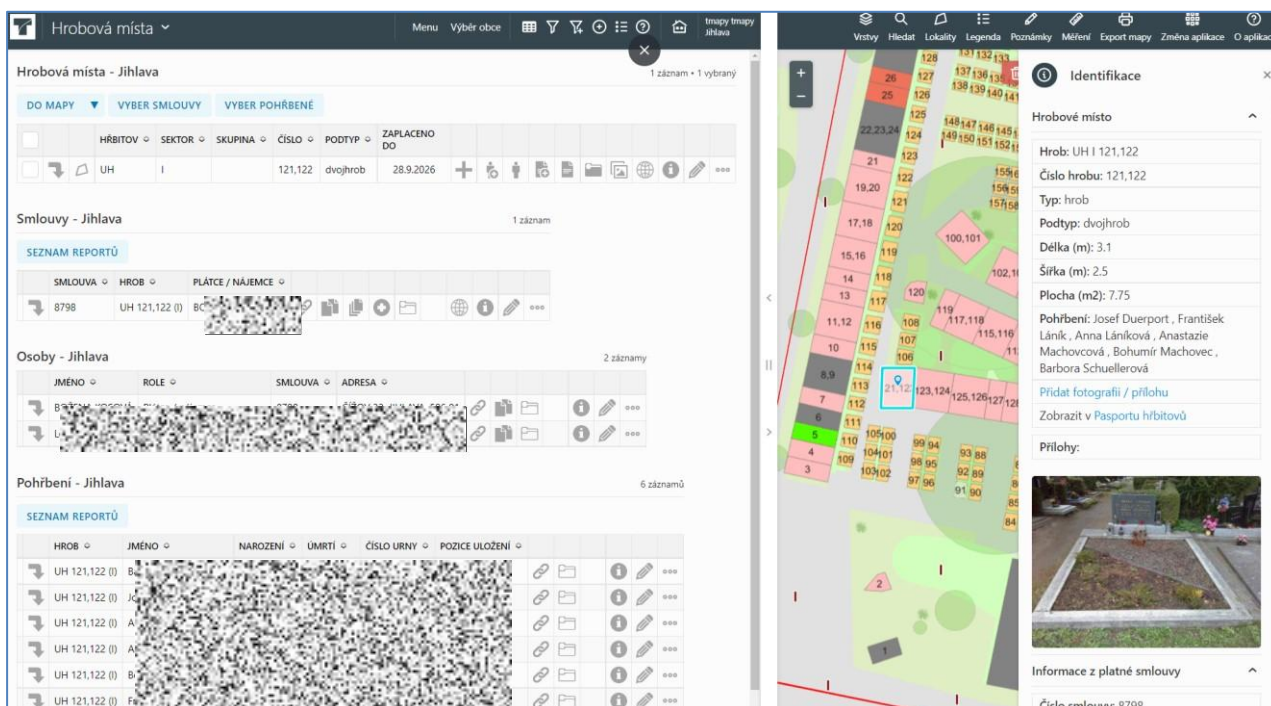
Hrobová místa

Menu Výběr obce

tmapy tmapy Jihlava

Hrobová místa - Jihlava

1 záznam • 1 vybraný

DO MAPY VYBER SMLOUVY VYBER POHŘBENÉ

| | | HŘBITOV | SEKTOR | SKUPINA | ČÍSLO | PODTYP | ZAPLACENO DO |
|---|---|---|---|---|---|---|---|
| | | UH | I | | 121,122 | dvojhrob | 28.9.2026 |

Smlouvy - Jihlava

1 záznam

SEZNAM REPORTŮ

| SMLOUVA | HROB | PLÁTCE / NÁJEMCE |
|---|---|---|
| 8798 | UH 121,122 (I) | BC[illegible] |

Osoby - Jihlava

2 záznamy

| JMÉNO | ROLE | SMLOUVA | ADRESA |
|---|---|---|---|
| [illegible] | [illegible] | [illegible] | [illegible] |
| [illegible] | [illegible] | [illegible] | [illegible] |

Pohřbení - Jihlava

6 záznamů

SEZNAM REPORTŮ

| HROB | JMÉNO | NAROZENÍ | ÚMRTÍ | ČÍSLO URNY | POZICE ULOŽENÍ |
|---|---|---|---|---|---|
| UH 121,122 (I) | B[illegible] | | | | |
| UH 121,122 (I) | J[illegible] | | | | |
| UH 121,122 (I) | A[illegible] | | | | |
| UH 121,122 (I) | A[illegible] | | | | |
| UH 121,122 (I) | B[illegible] | | | | |
| UH 121,122 (I) | F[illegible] | | | | |

Vrstvy Hledat Lokality Legenda Poznámky Měření Export mapy Změna aplikace O aplikaci

128 131 132 133 26 127 137 136 13 25 126 138 139 140 14 125 148 147 146 145 22,23,24 124 149 150 151 152 123 21 122 19,20 121 17,18 120 100,101 15,16 119 14 118 102,1 13 117 120 11,12 116 108 119 117,118 115,116 10 115 107 106 114 8,9 113 21,12 123,124 125,126 127,12 7 112 6 111 5 110 105 100 4 109 104 101 99 94 93 88 3 103 102 98 95 92 89 97 96 91 90 2 1

Identifikace

Hrobové místo

Hrob: UH I 121,122

Číslo hrobu: 121,122

Typ: hrob

Podtyp: dvojhrob

Délka (m): 3.1

Šířka (m): 2.5

Plocha (m2): 7.75

Pohřbení: Josef Duerport , František Láník , Anna Láníková , Anastazie Machovcová , Bohumír Machovec , Barbora Schuellerová

Přidat fotografii / přílohu

Zobrazit v Pasportu hřbitovů

Přílohy:

Informace z platné smlouvy

Číslo smlouvy: 8798